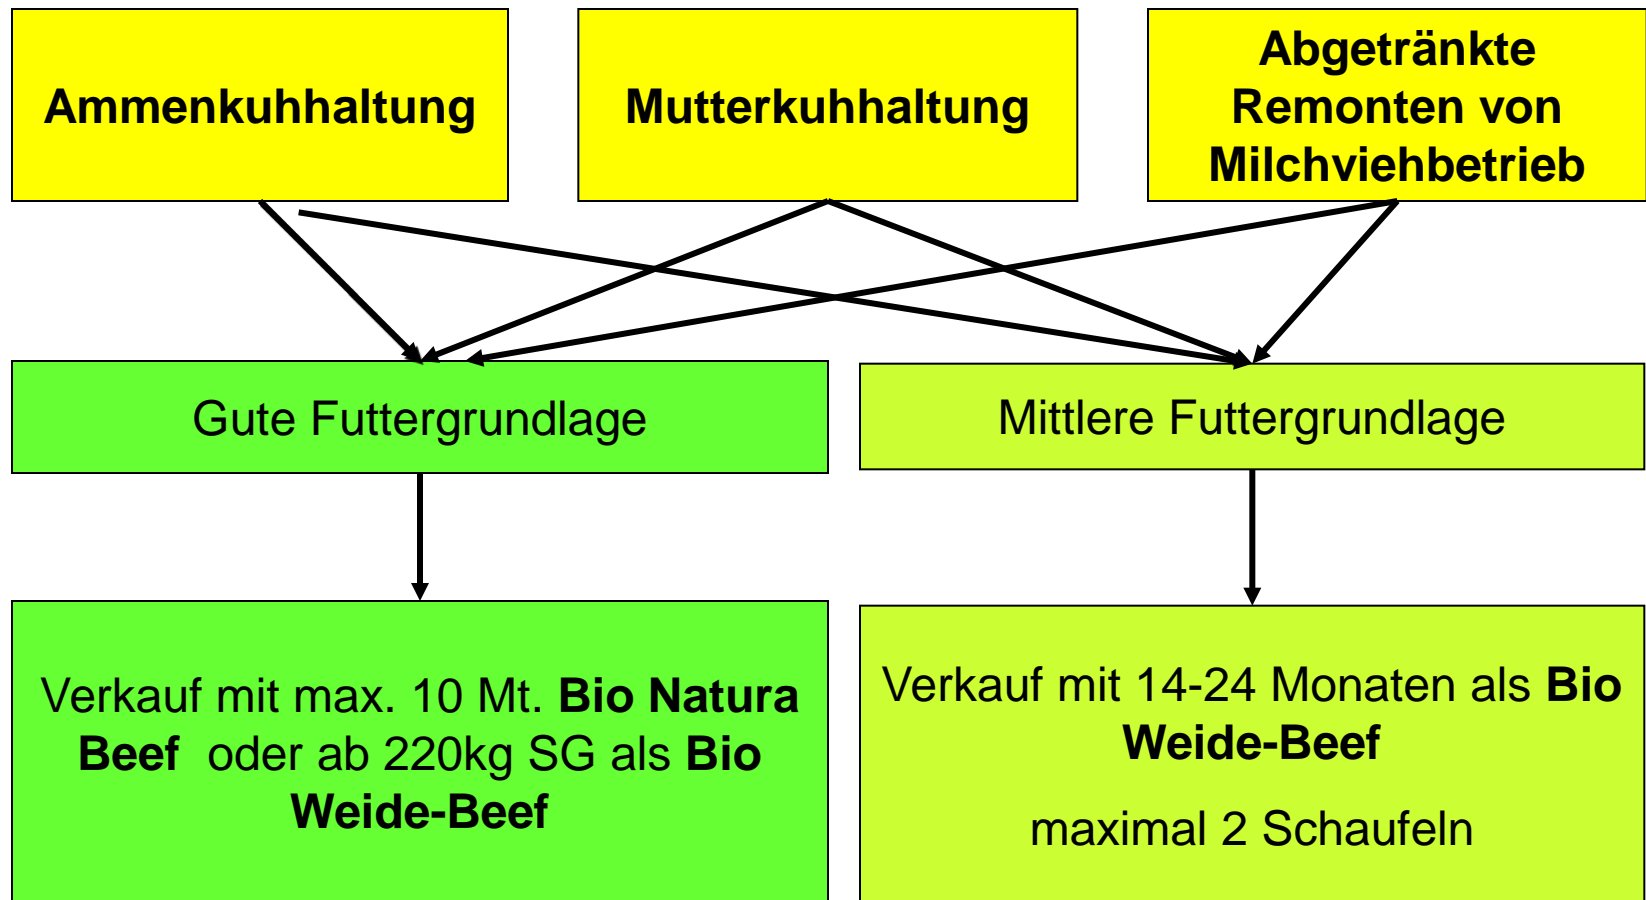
Ammenkuhhaltung

Mutterkuhhaltung

Abgetränkte Remonten von Milchviehbetrieb

Gute Futtergrundlage

Mittlere Futtergrundlage

Verkauf mit max. 10 Mt. **Bio Natura Beef** oder ab 220kg SG als **Bio Weide-Beef**

Verkauf mit 14-24 Monaten als **Bio Weide-Beef**

maximal 2 Schaufeln